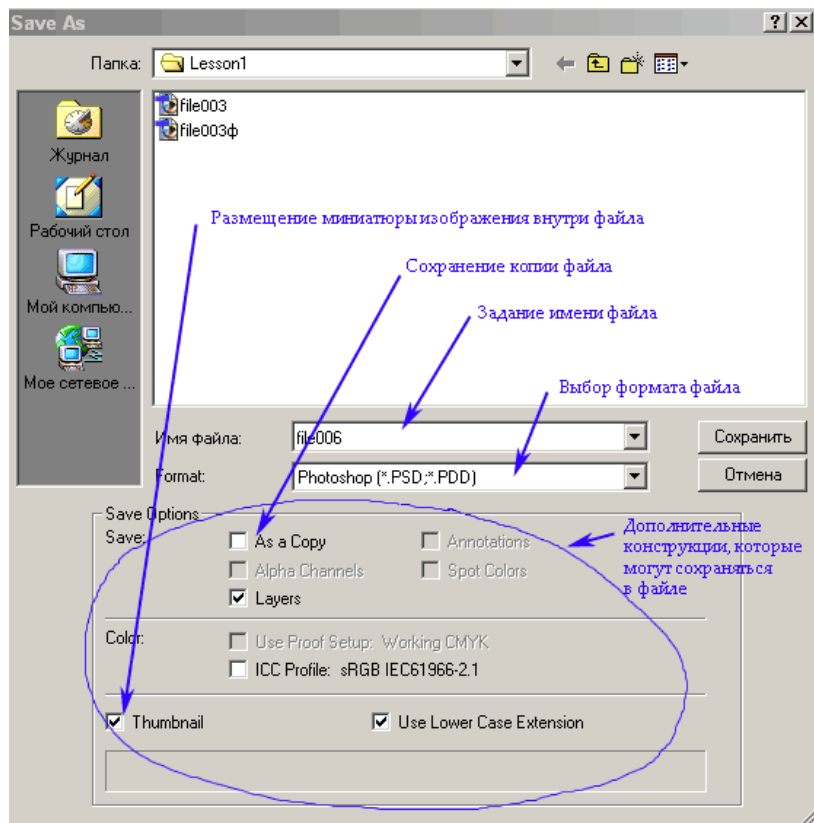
Save As

Папка: Lesson1

Журнал
Рабочий стол
Мой компью...
Мое сетевое ...

file003
file003ф

Размещение миниатюры изображения внутри файла
Сохранение копии файла
Задание имени файла
Выбор формата файла

Имя файла: file006
Format: Photoshop (*.PSD;*.PDD)

Сохранить
Отмена

Save Options
Save:
As a Copy
Annotations
Alpha Channels
Spot Colors
Layers

Дополнительные конструкции, которые могут сохраняться в файле

Color:
Use Proof Setup: Working CMYK
ICC Profile: sRGB IEC61966-2.1

Thumbnail
Use Lower Case Extension